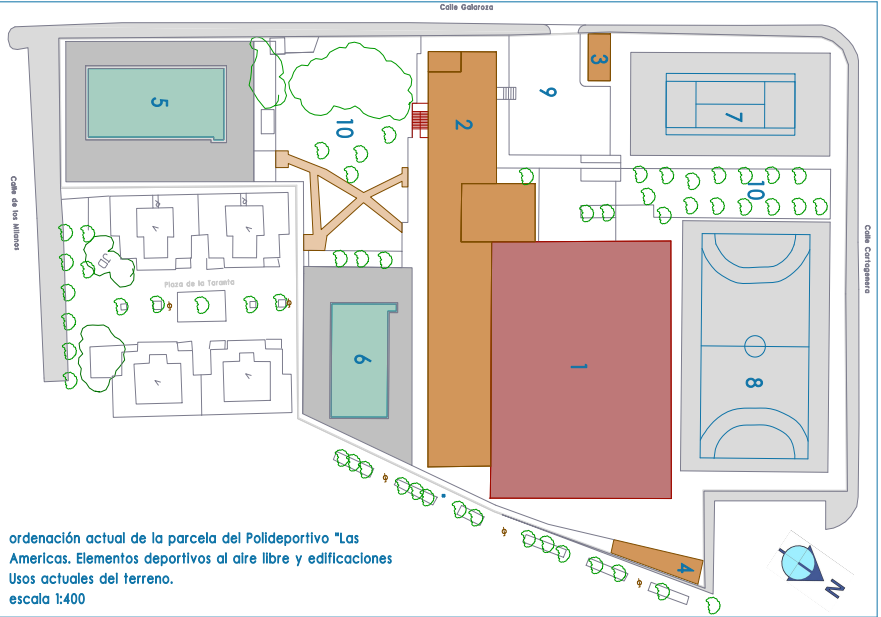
Calle Galaroza

Calle de los Milanos

Calle Cartagenera

Plaza de la Taranta

5

10

2

9

3

7

10

6

1

8

4

N

ordenación actual de la parcela del Polideportivo "Las Americas. Elementos deportivos al aire libre y edificaciones
Usos actuales del terreno.
escala 1:400